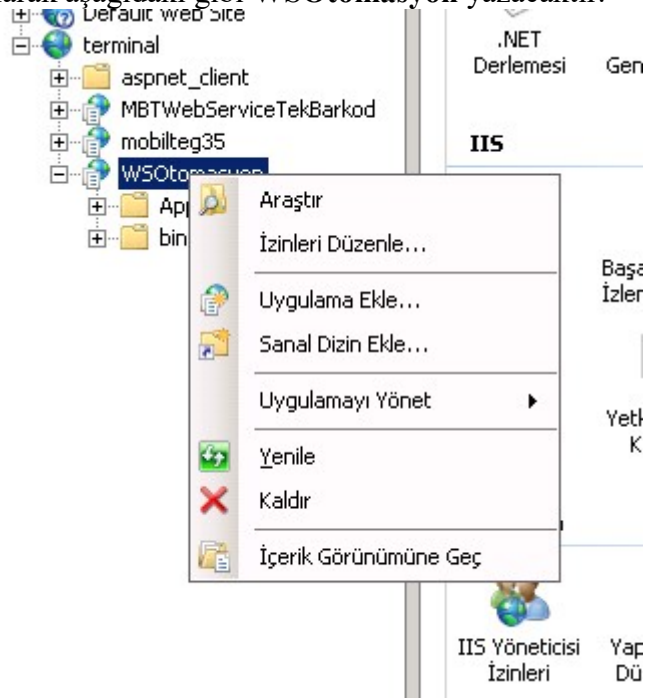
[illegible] aşağıdaki gibi WSOtomasyon yazacakın.

Default Web Site
terminal
aspnet_client
MBTWebServiceTekBarkod
mobilteg35
WSOtomasyon
App
bin

Araştır
İzinleri Düzenle...
Uygulama Ekle...
Sanal Dizin Ekle...
Uygulamayı Yönet
Yenile
Kaldır
İçerik Görünümüne Geç

.NET Derlemesi
Gen
IIS
Başa İzler
Yetk K
IIS Yöneticisi İzinleri
Yap Dü